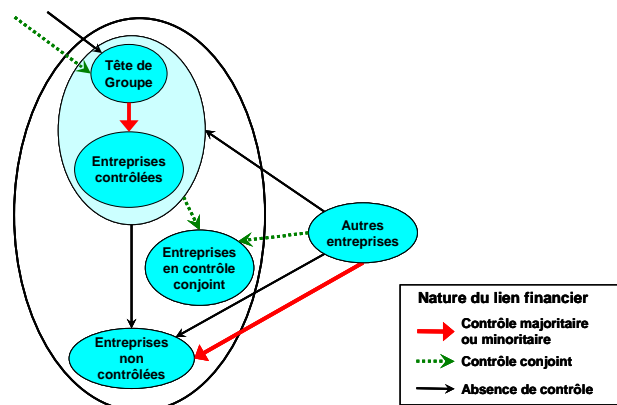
Tête de Groupe

Entreprises contrôlées

Entreprises en contrôle conjoint

Autres entreprises

Entreprises non contrôlées

Nature du lien financier

Contrôle majoritaire ou minoritaire

Contrôle conjoint

Absence de contrôle